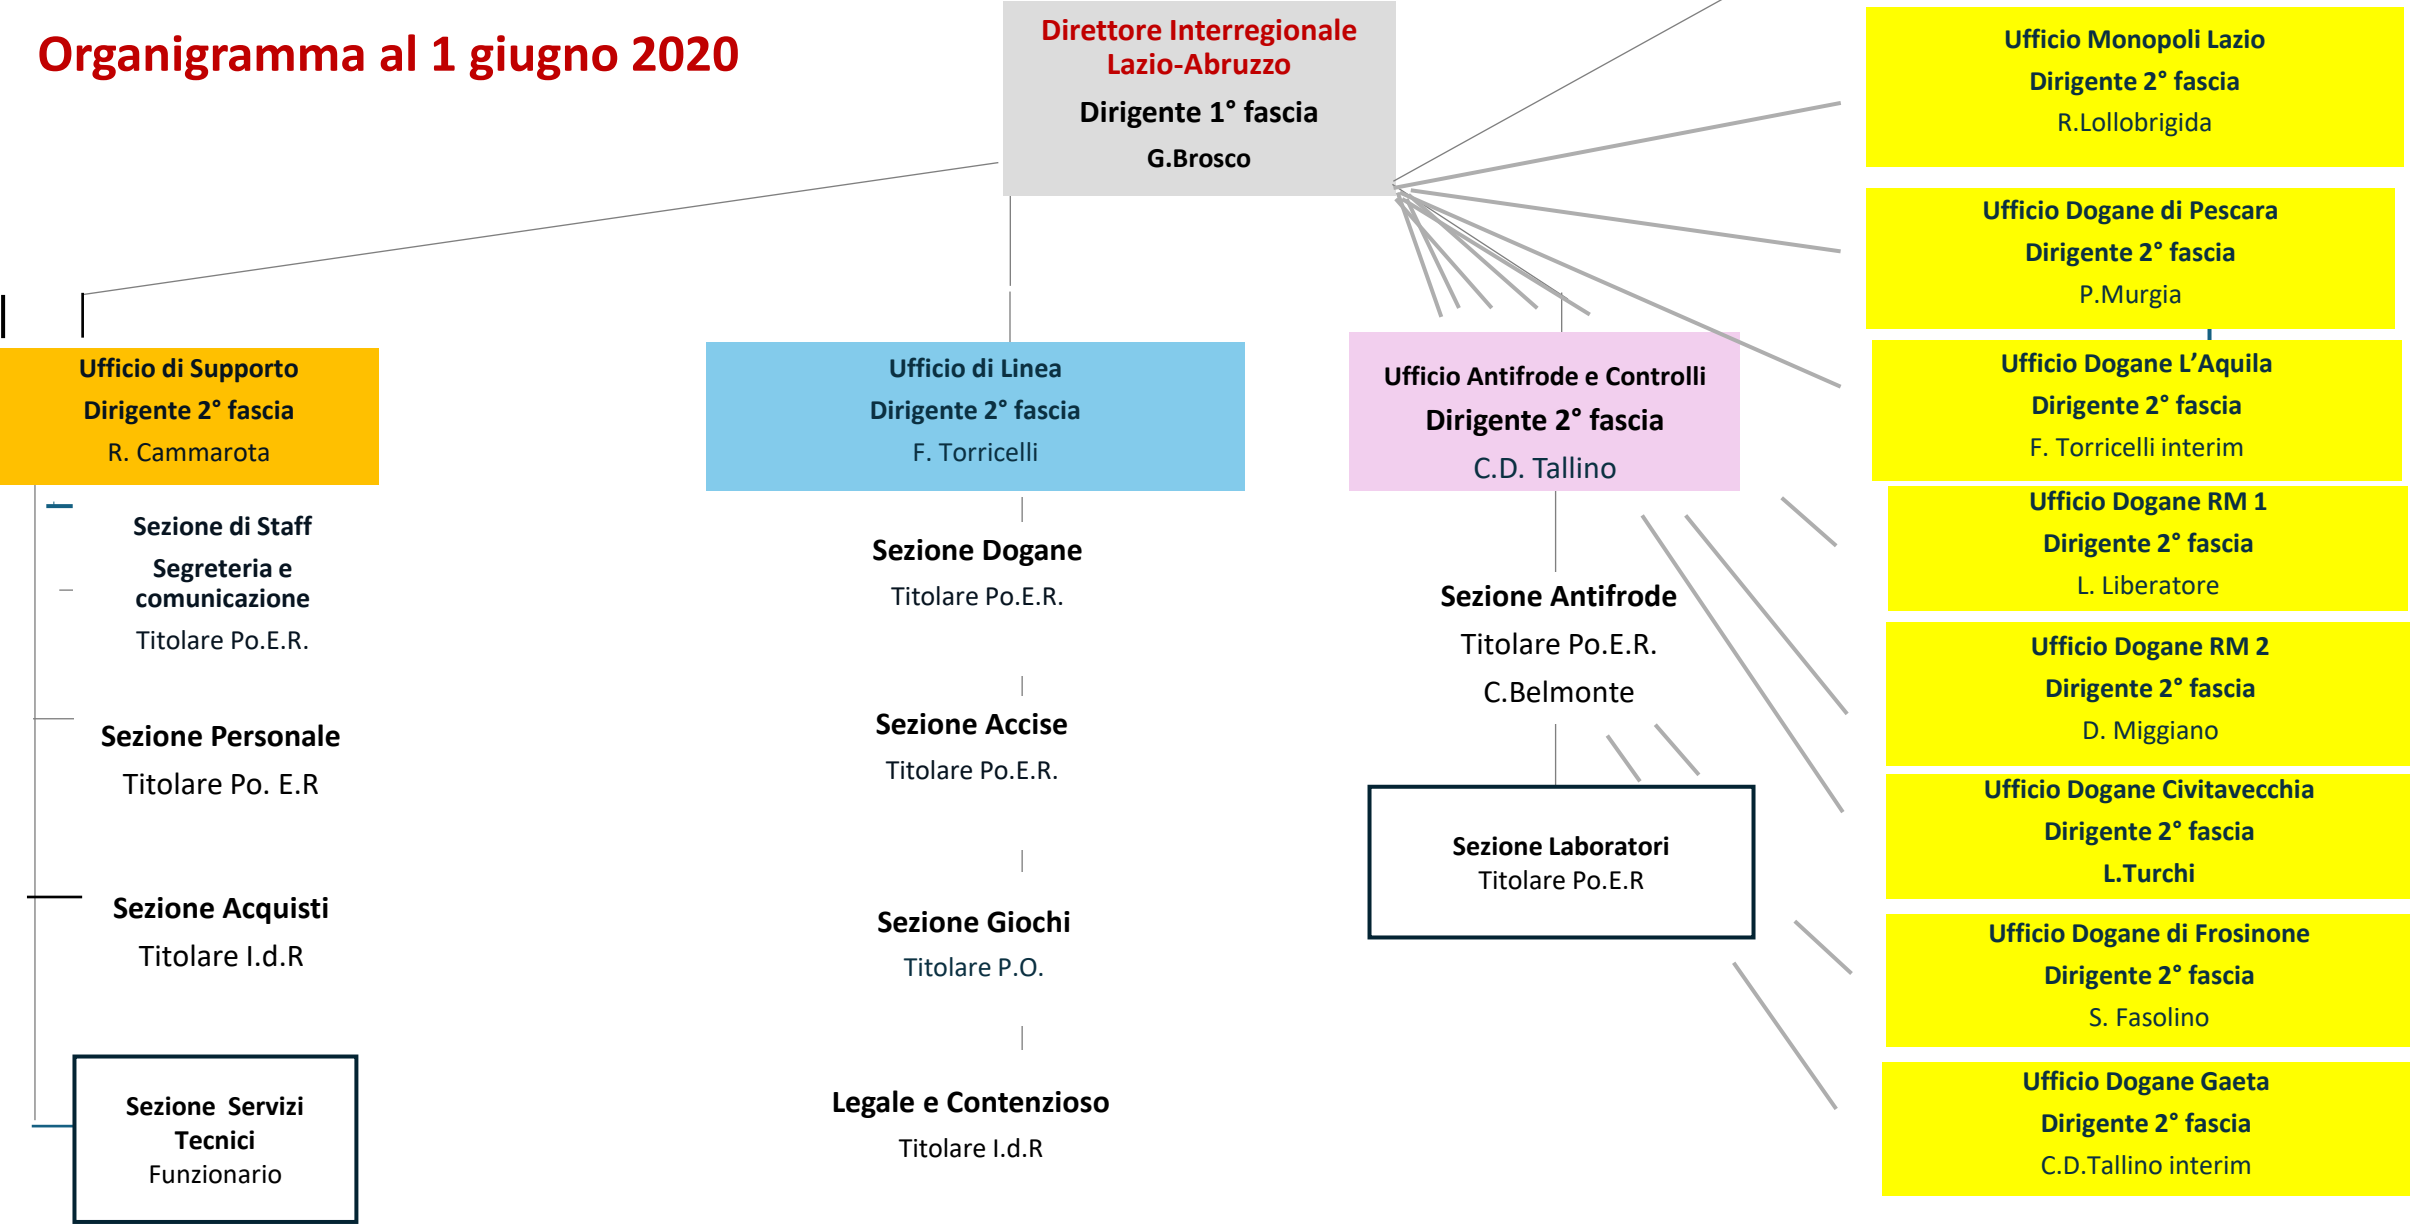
Organigramma al 1 giugno 2020

Direttore Interregionale Lazio-Abruzzo
Dirigente 1° fascia
G.Brosco

Ufficio di Supporto
Dirigente 2° fascia
R. Cammarota

Sezione di Staff
Segreteria e comunicazione
Titolare Po.E.R.

Sezione Personale
Titolare Po. E.R

Sezione Acquisti
Titolare I.d.R

Sezione Servizi Tecnici
Funzionario

Ufficio di Linea
Dirigente 2° fascia
F. Torricelli

Sezione Dogane
Titolare Po.E.R.

Sezione Accise
Titolare Po.E.R.

Sezione Giochi
Titolare P.O.

Legale e Contenzioso
Titolare I.d.R

Ufficio Antifrode e Controlli
Dirigente 2° fascia
C.D. Tallino

Sezione Antifrode
Titolare Po.E.R.
C.Belmonte

Sezione Laboratori
Titolare Po.E.R

Ufficio Monopoli Lazio
Dirigente 2° fascia
R.Lollobrigida

Ufficio Dogane di Pescara
Dirigente 2° fascia
P.Murgia

Ufficio Dogane L'Aquila
Dirigente 2° fascia
F. Torricelli interim

Ufficio Dogane RM 1
Dirigente 2° fascia
L. Liberatore

Ufficio Dogane RM 2
Dirigente 2° fascia
D. Miggiano

Ufficio Dogane Civitavecchia
Dirigente 2° fascia
L.Turchi

Ufficio Dogane di Frosinone
Dirigente 2° fascia
S. Fasolino

Ufficio Dogane Gaeta
Dirigente 2° fascia
C.D.Tallino interim